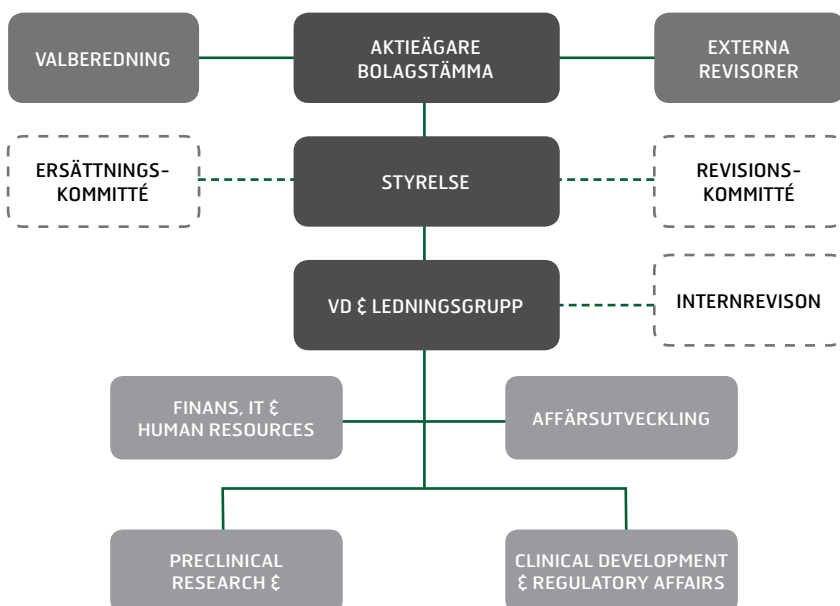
VALBEREDNING

AKTIEÄGARE BOLAGSTÄMMA

EXTERNA REVISORER

ERSÄTTNINGSKOMMITTÉ

STYRELSE

REVISIONSKOMMITTÉ

VD & LEDNINGSGRUPP

INTERNREVISON

FINANS, IT & HUMAN RESOURCES

AFFÄRSUTVECKLING

PRECLINICAL RESEARCH &

CLINICAL DEVELOPMENT & REGULATORY AFFAIRS